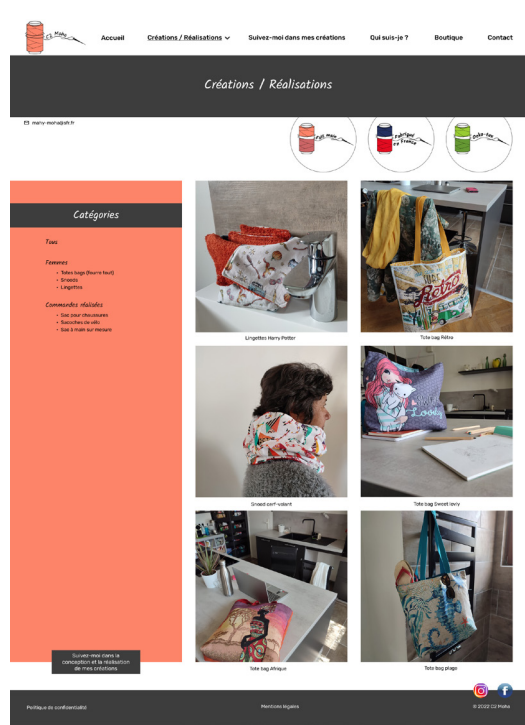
CS Mahé

Accueil
Créations / Réalisations
Suivez-moi dans mes créations
Qui suis-je ?
Boutique
Contact

Créations / Réalisations

many-mona@sfr.fr

Fait main
Fabriqué en France
Zéro-déchet

Catégories

Tous

Femmes
• Totes bags (fourre-tout)
• Snoods
• Lingettes

Commandes réalisées
• Sac pour chaussures
• Sacoches de vélo
• Sac à main sur mesure

Lingettes Harry Potter

Tote bag Rétro

Snood cerf-volant

Tote bag Sweet lovly

Tote bag Afrique

Tote bag plage

Suivez-moi dans la conception et la réalisation de mes créations

Politique de confidentialité
Mentions légales
© 2022 CS Mahé